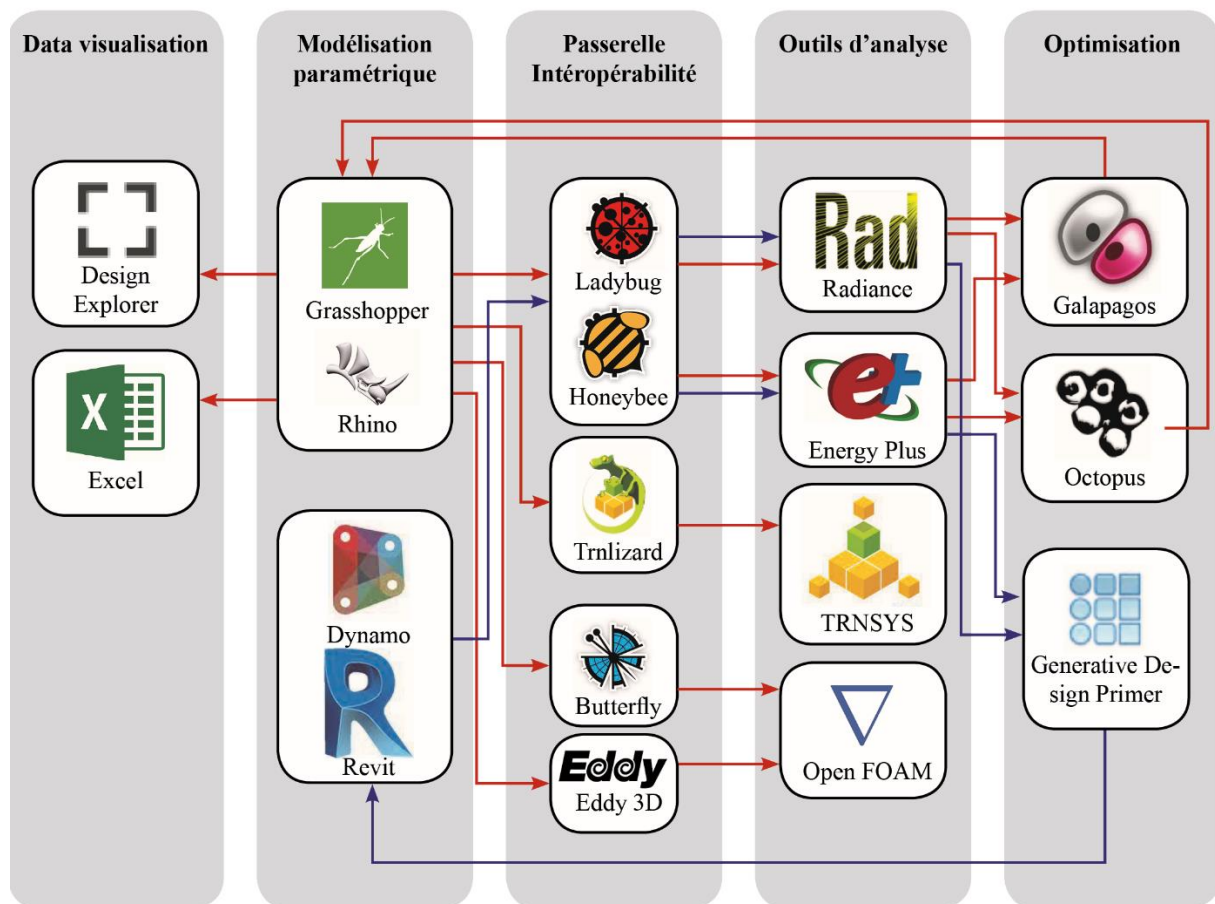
Data visualisation

Design Explorer

Excel

Modélisation paramétrique

Grasshopper

Rhino

Dynamo

Revit

Passerelle Intéropérabilité

Ladybug

Honeybee

Trnlizard

Butterfly

Eddy

Eddy 3D

Outils d'analyse

Rad

Radiance

Energy Plus

TRNSYS

Open FOAM

Optimisation

Galapagos

Octopus

Generative Design Primer